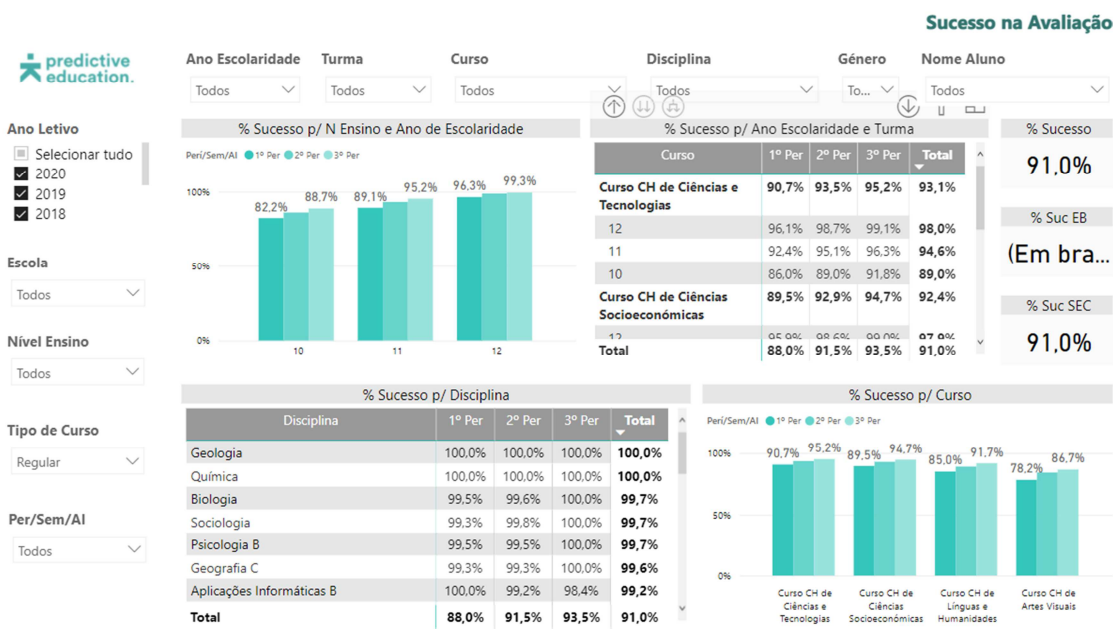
Sucesso na Avaliação

predictive education.

Ano Escolaridade
Todos

Turma
Todos

Curso
Todos

Disciplina
Todos

Género
To...

Nome Aluno
Todos

Ano Letivo
Selecionar tudo
2020
2019
2018

Escola
Todos

Nível Ensino
Todos

Tipo de Curso
Regular

Per/Sem/Al
Todos

% Sucesso p/ N Ensino e Ano de Escolaridade

Peri/Sem/Al ● 1º Per ● 2º Per ● 3º Per

100%
50%
0%

82,2% 88,7% 89,1% 95,2% 96,3% 99,3%

10 11 12

% Sucesso p/ Ano Escolaridade e Turma

| Curso | 1º Per | 2º Per | 3º Per | Total |
|---|---|---|---|---|
| Curso CH de Ciências e Tecnologias | 90,7% | 93,5% | 95,2% | 93,1% |
| 12 | 96,1% | 98,7% | 99,1% | 98,0% |
| 11 | 92,4% | 95,1% | 96,3% | 94,6% |
| 10 | 86,0% | 89,0% | 91,8% | 89,0% |
| Curso CH de Ciências Socioeconómicas | 89,5% | 92,9% | 94,7% | 92,4% |
| 12 | 95,9% | 98,6% | 99,0% | 97,9% |
| Total | 88,0% | 91,5% | 93,5% | 91,0% |

% Sucesso
91,0%

% Suc EB
(Em bra...

% Suc SEC
91,0%

% Sucesso p/ Disciplina

| Disciplina | 1º Per | 2º Per | 3º Per | Total |
|---|---|---|---|---|
| Geologia | 100,0% | 100,0% | 100,0% | 100,0% |
| Química | 100,0% | 100,0% | 100,0% | 100,0% |
| Biologia | 99,5% | 99,6% | 100,0% | 99,7% |
| Sociologia | 99,3% | 99,8% | 100,0% | 99,7% |
| Psicologia B | 99,5% | 99,5% | 100,0% | 99,7% |
| Geografia C | 99,3% | 99,3% | 100,0% | 99,6% |
| Aplicações Informáticas B | 100,0% | 99,2% | 98,4% | 99,2% |
| Total | 88,0% | 91,5% | 93,5% | 91,0% |

% Sucesso p/ Curso

Peri/Sem/Al ● 1º Per ● 2º Per ● 3º Per

100%
50%
0%

90,7% 95,2% 89,5% 94,7% 85,0% 91,7% 78,2% 86,7%

Curso CH de Ciências e Tecnologias
Curso CH de Ciências Socioeconómicas
Curso CH de Línguas e Humanidades
Curso CH de Artes Visuais